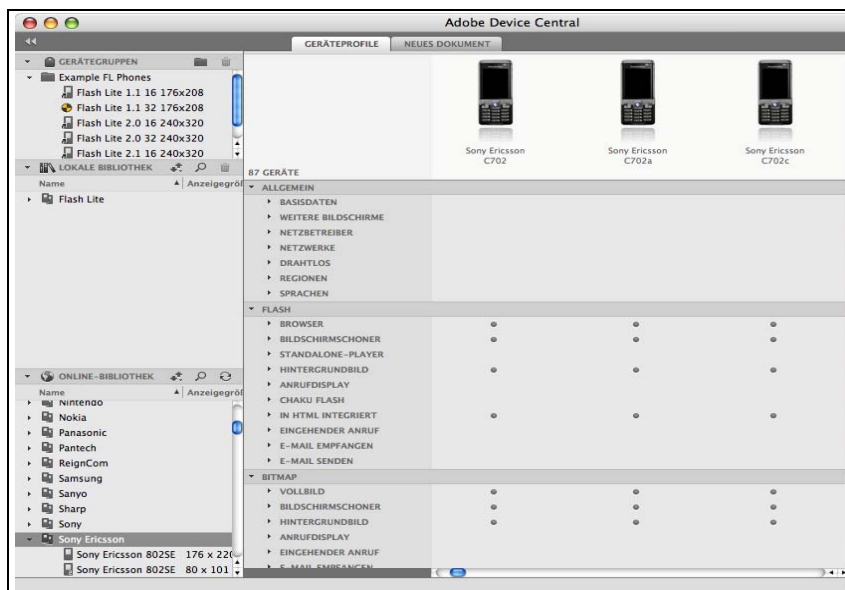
Adobe Device Central

GERÄTEPROFILE NEUES DOKUMENT

GERÄTEGRUPPEN
Example FL Phones
Flash Lite 1.1 16 176x208
Flash Lite 1.1 32 176x208
Flash Lite 2.0 16 240x320
Flash Lite 2.0 32 240x320
Flash Lite 2.1 16 240x320

LOKALE BIBLIOTHEK
Name Anzeigegröß
Flash Lite

ONLINE-BIBLIOTHEK
Name Anzeigegröß
Nintendo
Nokia
Panasonic
Pantech
ReignCom
Samsung
Sanyo
Sharp
Sony
Sony Ericsson
Sony Ericsson 802SE 176 x 220
Sony Ericsson 802SE 80 x 101

87 GERÄTE

Sony Ericsson C702
Sony Ericsson C702a
Sony Ericsson C702c

ALLGEMEIN
BASISDATEN
WEITERE BILDSCHIRME
NETZBETREIBER
NETZWERKE
DRAHTLOS
REGIONEN
SPRACHEN
FLASH
BROWSER
BILDSCHIRMSCHONER
STANDALONE-PLAYER
HINTERGRUNDBILD
ANRUFDISPLAY
CHAKU FLASH
IN HTML INTEGRIERT
EINGEHENDER ANRUF
E-MAIL EMPFANGEN
E-MAIL SENDEN
BITMAP
VOLLBILD
BILDSCHIRMSCHONER
HINTERGRUNDBILD
ANRUFDISPLAY
EINGEHENDER ANRUF
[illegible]